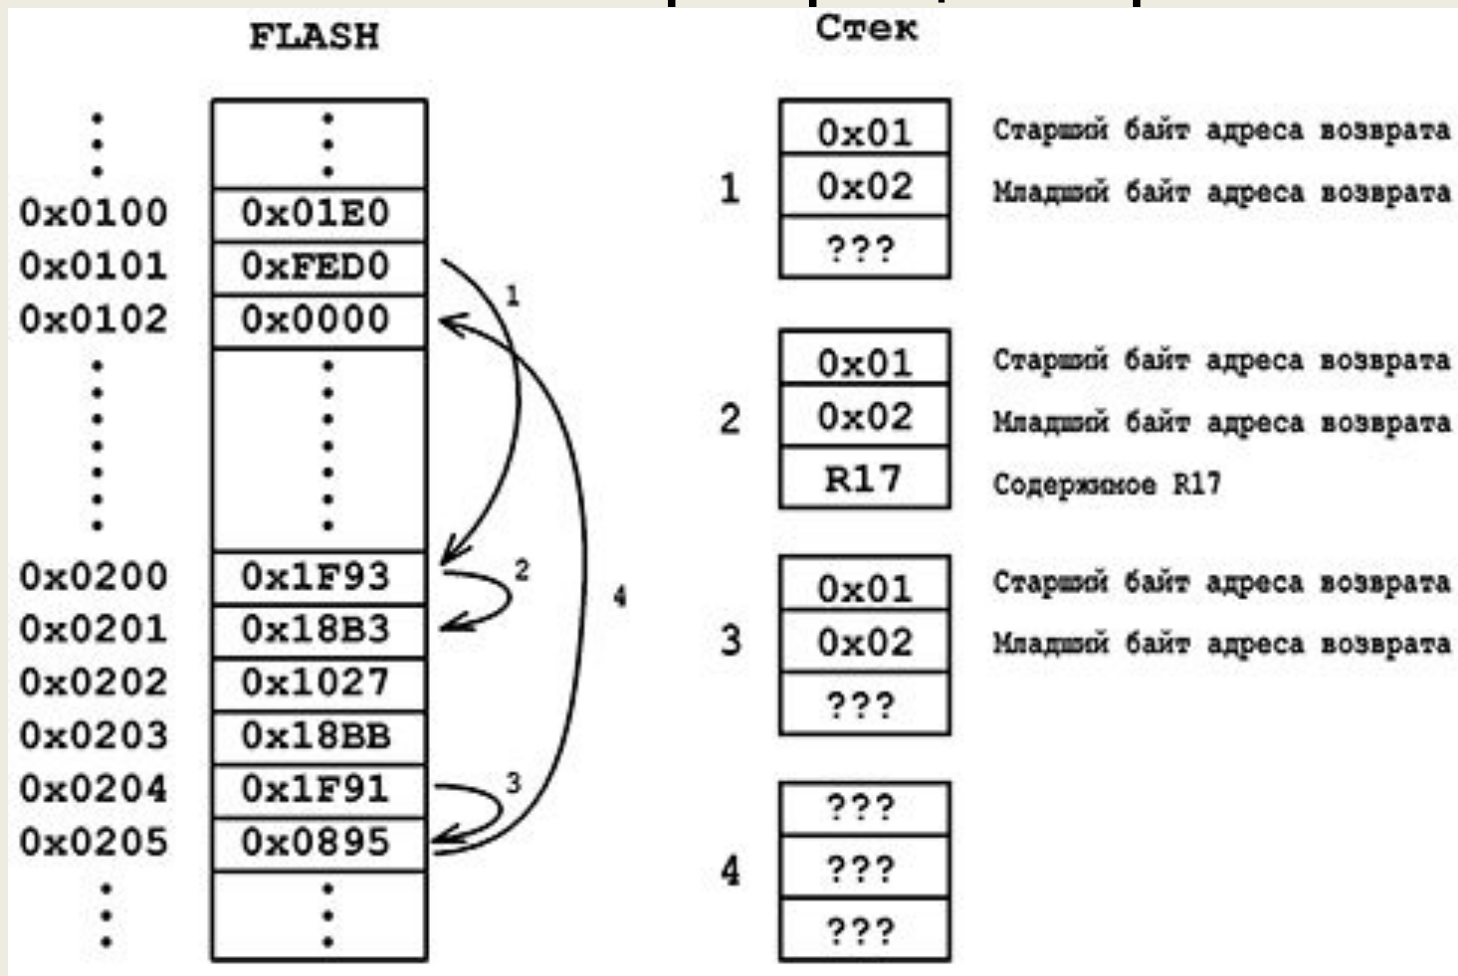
FLASH

| | |
|---|---|
| ⋮ | ⋮ |
| 0x0100 | 0x01E0 |
| 0x0101 | 0xFED0 |
| 0x0102 | 0x0000 |
| ⋮ | ⋮ |
| 0x0200 | 0x1F93 |
| 0x0201 | 0x18B3 |
| 0x0202 | 0x1027 |
| 0x0203 | 0x18BB |
| 0x0204 | 0x1F91 |
| 0x0205 | 0x0895 |
| ⋮ | ⋮ |

1 2 3 4

Стек

1
0x01 Старший байт адреса возврата
0x02 Младший байт адреса возврата
???

2
0x01 Старший байт адреса возврата
0x02 Младший байт адреса возврата
R17 Содержимое R17

3
0x01 Старший байт адреса возврата
0x02 Младший байт адреса возврата
???

4
???
???
???